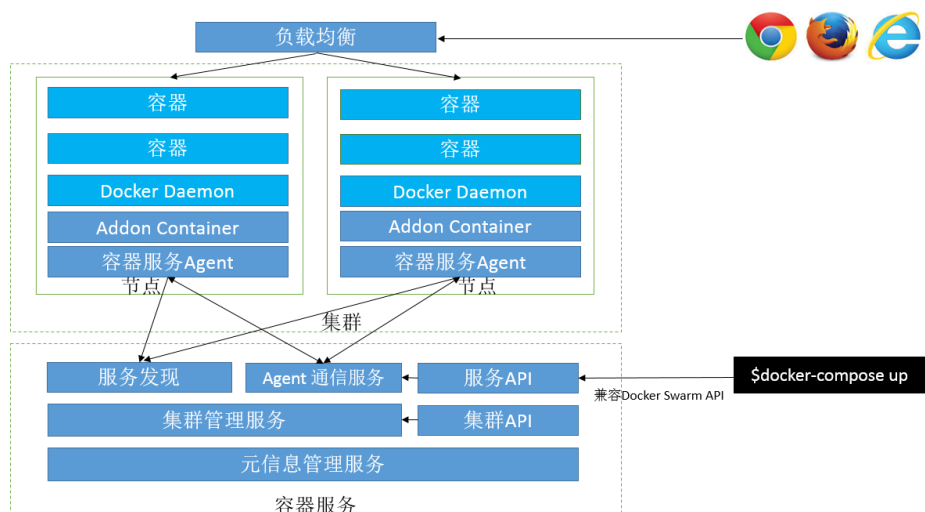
负载均衡

容器

容器

Docker Daemon

Addon Container

容器服务Agent

节点

容器

容器

Docker Daemon

Addon Container

容器服务Agent

节点

集群

服务发现

Agent 通信服务

服务API

$docker-compose up

兼容Docker Swarm API

集群管理服务

集群API

元信息管理服务

容器服务